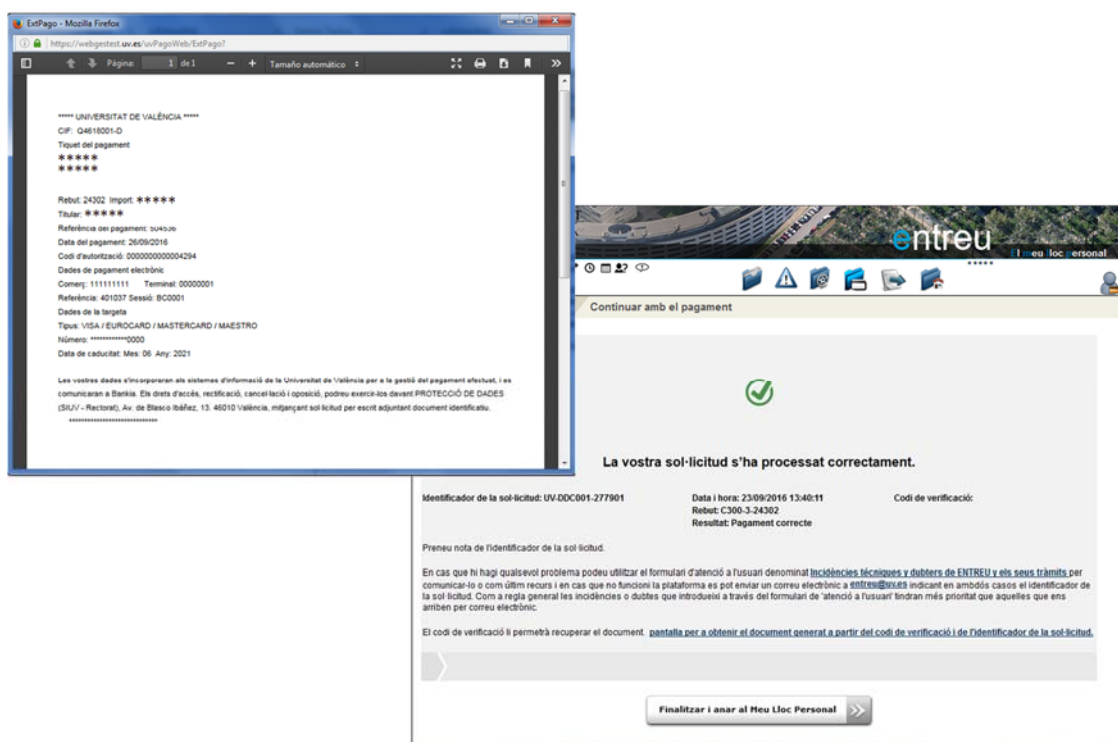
ExtPago - Mozilla Firefox

https://webgestest.uv.es/uvPagoWeb/ExtPago?

Página: 1 de 1 Tamaño automático

***** UNIVERSITAT DE VALÈNCIA *****
CIF: Q4618001-D
Tiquet del pagament
*****
*****

Rebut: 24302 Import: *****
Titular: *****
Referència del pagament: 504536
Data del pagament: 26/09/2016
Codi d'autorització: 000000000004294
Dades de pagament electrònic
Comerç: 111111111 Terminal: 00000001
Referència: 401037 Sessió: BC0001
Dades de la targeta
Tipus: VISA / EUROCARD / MASTERCARD / MAESTRO
Número: ************0000
Data de caducitat: Mes: 06 Any: 2021

Les vostres dades s'incorporaran als sistemes d'informació de la Universitat de València per a la gestió del pagament efectuat, i es comunicaran a Bankia. Els drets d'accés, rectificació, cancel·lació i oposició, podreu exercir-los davant PROTECCIÓ DE DADES (SIUV - Rectorat), Av. de Blasco Ibáñez, 13. 46010 València, mitjançant sol·licitud per escrit adjuntant document identificatiu.
********************************

entreu
El meu lloc personal
*****

Continuar amb el pagament

La vostra sol·licitud s'ha processat correctament.

Identificador de la sol·licitud: UV-DDC001-277901
Data i hora: 23/09/2016 13:40:11
Rebut: C300-3-24302
Resultat: Pagament correcte
Codi de verificació:

Preneu nota de l'identificador de la sol·licitud.

En cas que hi hagi qualsevol problema podeu utilitzar el formulari d'atenció a l'usuari denominat Incidències tècniques y dubters de ENTREU y els seus tràmits per comunicar-lo o com últim recurs i en cas que no funcioni la plataforma es pot enviar un correu electrònic a entreu@uv.es indicant en ambdós casos el identificador de la sol·licitud. Com a regla general les incidències o dubtes que introdueixi a través del formulari de 'atenció a l'usuari' tindran més prioritat que aquelles que ens arriben per correu electrònic.

El codi de verificació li permetrà recuperar el document. pantalla per a obtenir el document generat a partir del codi de verificació i de l'identificador de la sol·licitud.

Finalitzar i anar al Meu Lloc Personal